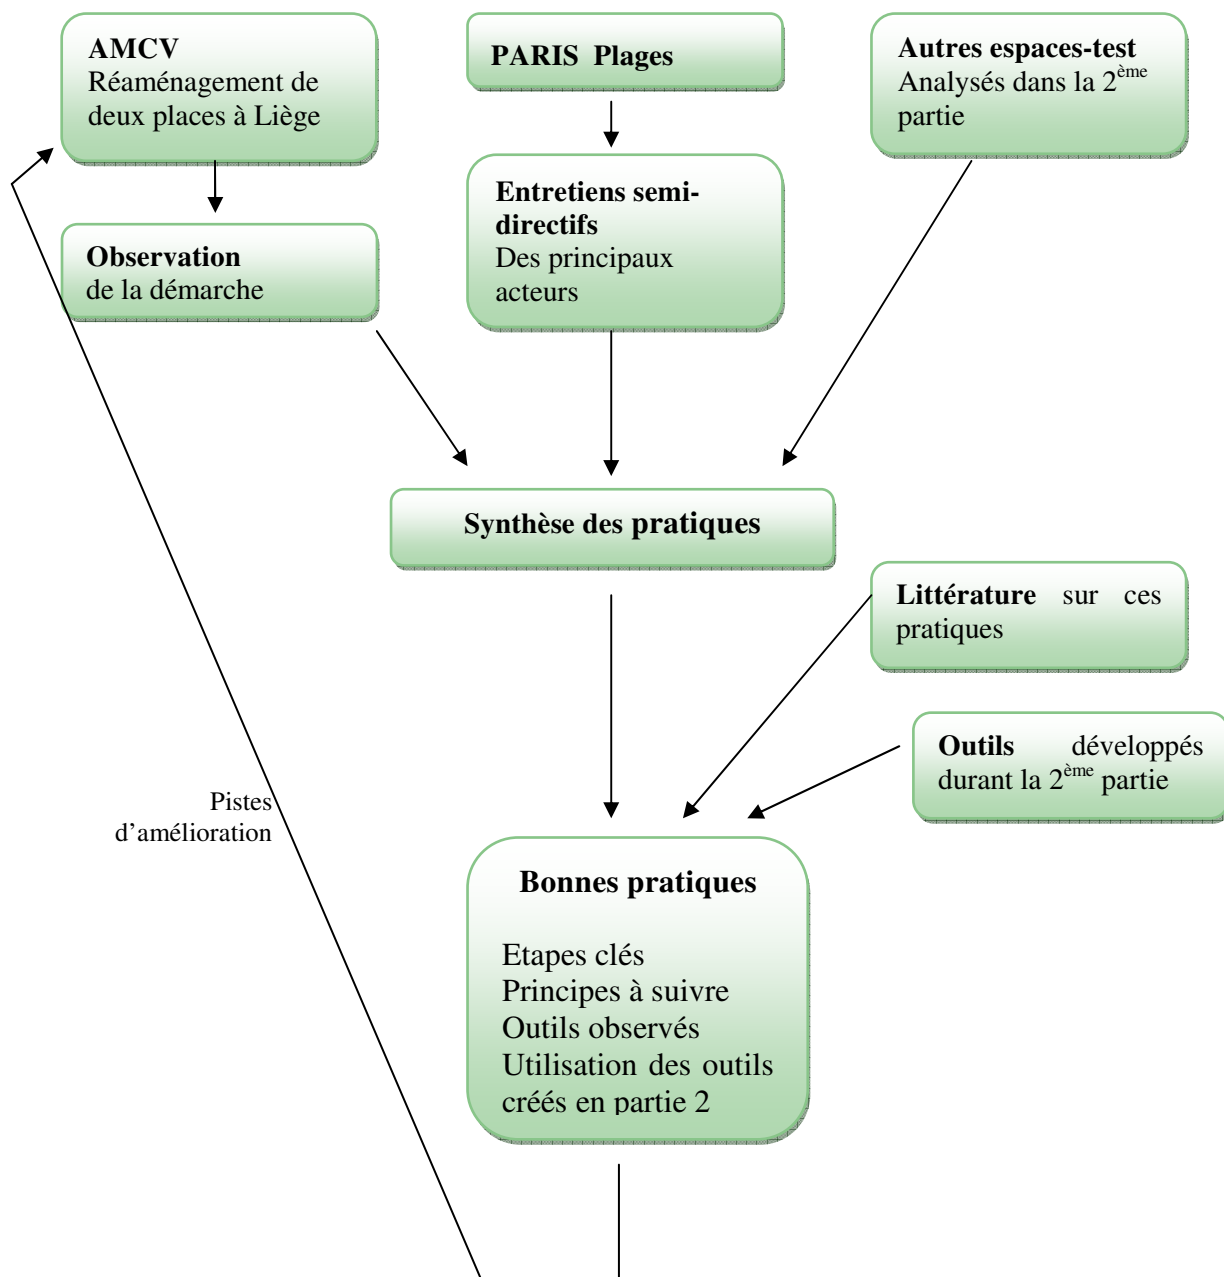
**AMCV**
Réaménagement de deux places à Liège

**PARIS Plages**

**Autres espaces-test**
Analysés dans la 2$^{ème}$ partie

**Observation**
de la démarche

**Entretiens semi-directifs**
Des principaux acteurs

**Synthèse des pratiques**

**Littérature** sur ces pratiques

**Outils** développés durant la 2$^{ème}$ partie

Pistes d'amélioration

**Bonnes pratiques**

Etapes clés
Principes à suivre
Outils observés
Utilisation des outils créés en partie 2